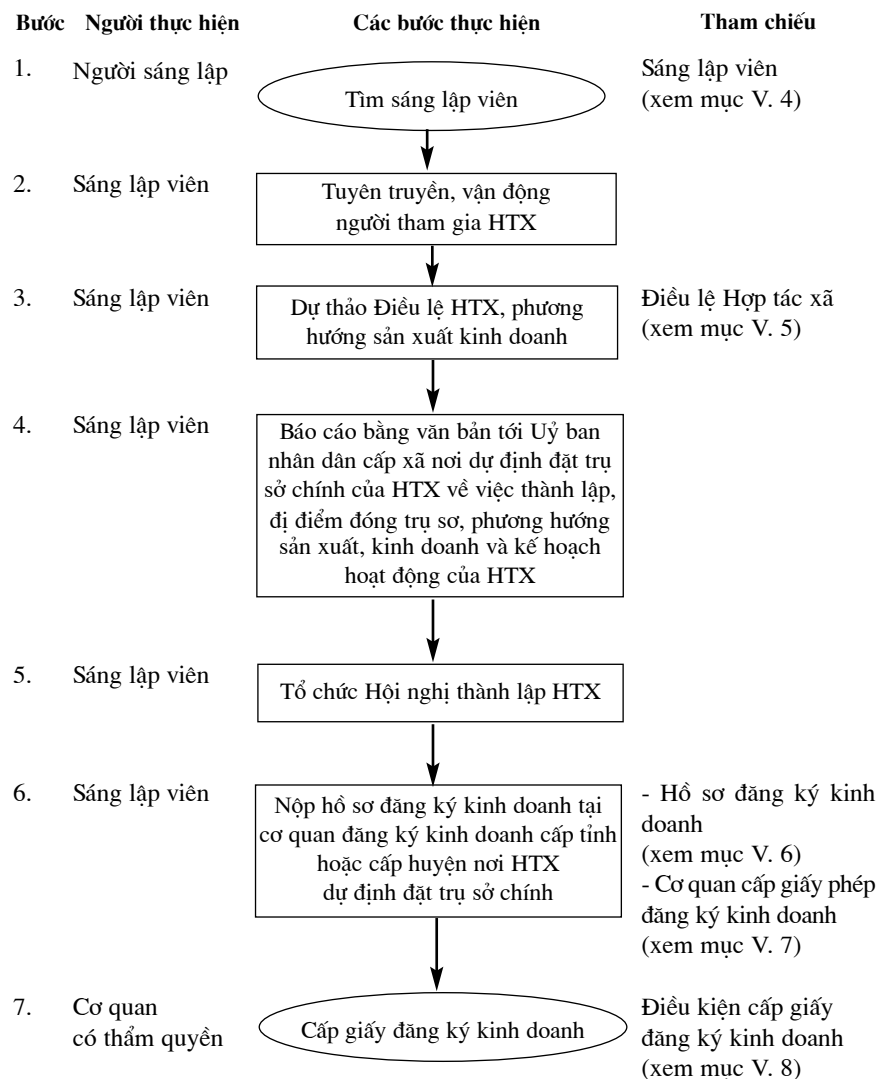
| Bước | Người thực hiện | Các bước thực hiện | Tham chiếu |
|---|---|---|---|
| 1. | Người sáng lập | Tìm sáng lập viên | Sáng lập viên (xem mục V. 4) |
| 2. | Sáng lập viên | Tuyên truyền, vận động người tham gia HTX | |
| 3. | Sáng lập viên | Dự thảo Điều lệ HTX, phương hướng sản xuất kinh doanh | Điều lệ Hợp tác xã (xem mục V. 5) |
| 4. | Sáng lập viên | Báo cáo bằng văn bản tới Uỷ ban nhân dân cấp xã nơi dự định đặt trụ sở chính của HTX về việc thành lập, đị điểm đóng trụ sơ, phương hướng sản xuất, kinh doanh và kế hoạch hoạt động của HTX | |
| 5. | Sáng lập viên | Tổ chức Hội nghị thành lập HTX | |
| 6. | Sáng lập viên | Nộp hồ sơ đăng ký kinh doanh tại cơ quan đăng ký kinh doanh cấp tỉnh hoặc cấp huyện nơi HTX dự định đặt trụ sở chính | - Hồ sơ đăng ký kinh doanh (xem mục V. 6) - Cơ quan cấp giấy phép đăng ký kinh doanh (xem mục V. 7) |
| 7. | Cơ quan có thẩm quyền | Cấp giấy đăng ký kinh doanh | Điều kiện cấp giấy đăng ký kinh doanh (xem mục V. 8) |